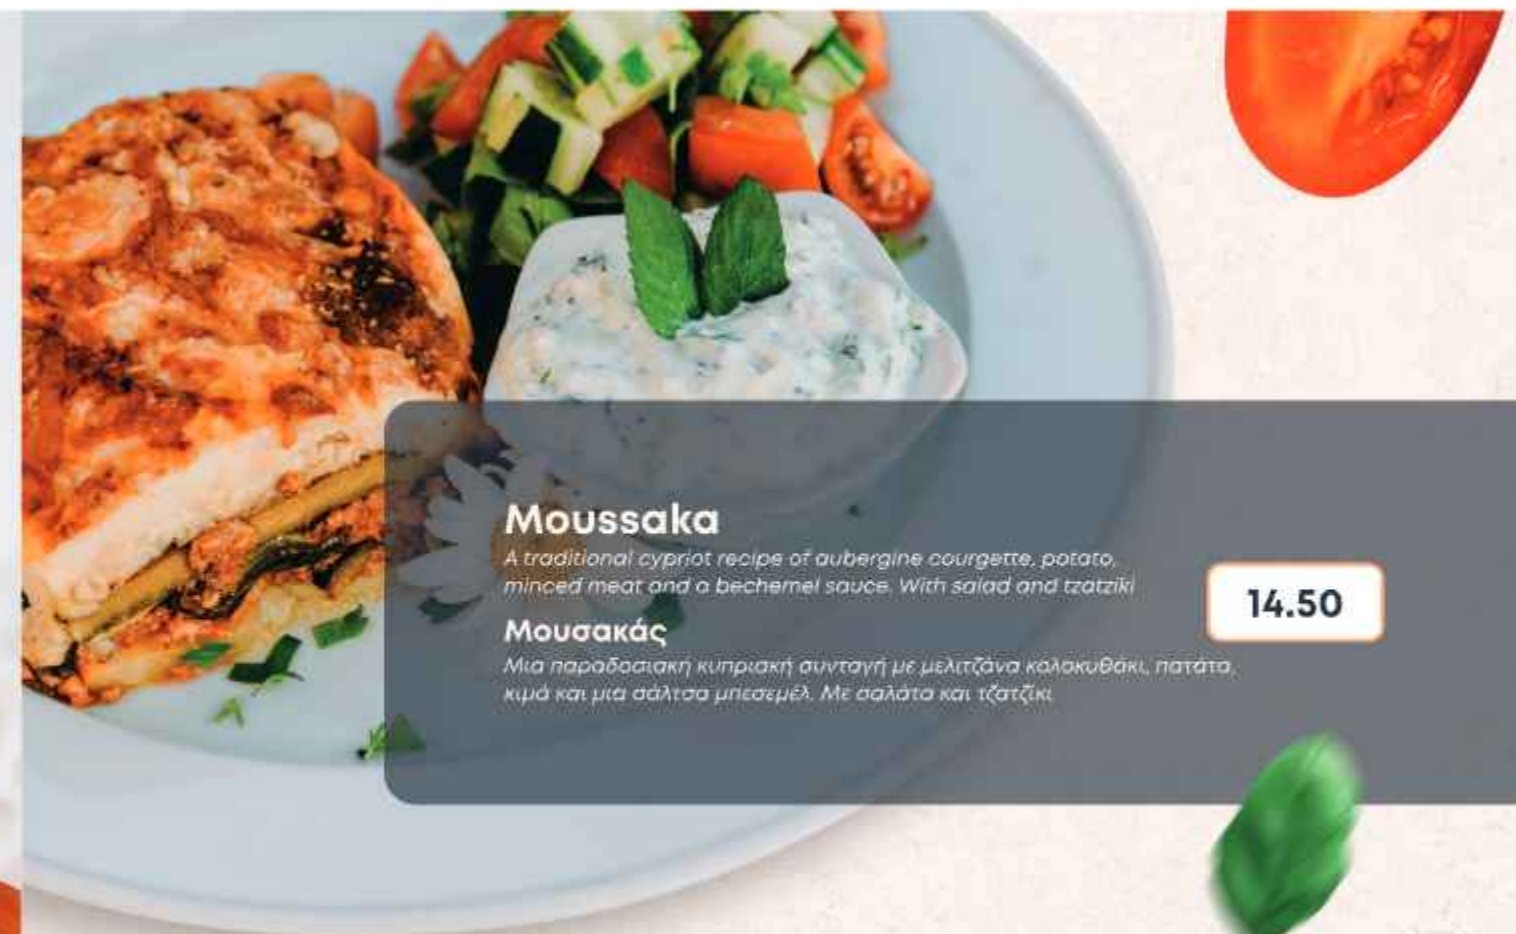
Moussaka

A traditional cypriot recipe of aubergine courgette, potato, minced meat and a bechemel sauce. With salad and tzatziki

14.50

Μουσακάς

Μια παραδοσιακή κυπριακή συνταγή με μελιτζάνα κολοκυθάκι, πατάτα, κιμά και μια σάλτσα μπεσεμέλ. Με σαλάτα και τζατζίκι